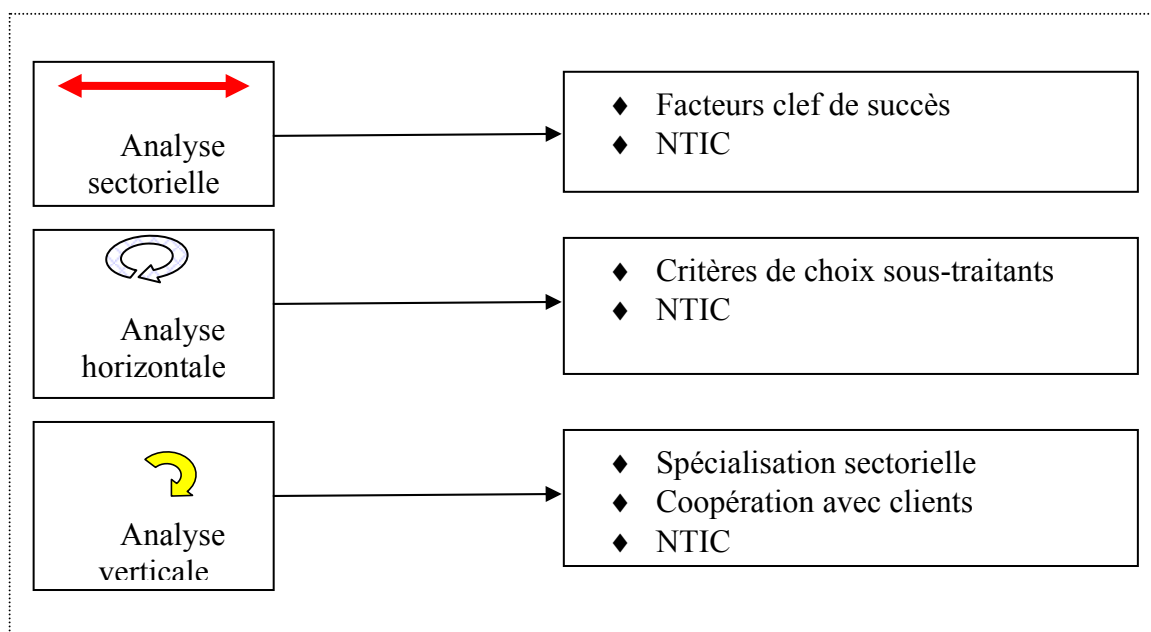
Analyse sectorielle

♦ Facteurs clef de succès
♦ NTIC

Analyse horizontale

♦ Critères de choix sous-traitants
♦ NTIC

Analyse verticale

♦ Spécialisation sectorielle
♦ Coopération avec clients
♦ NTIC